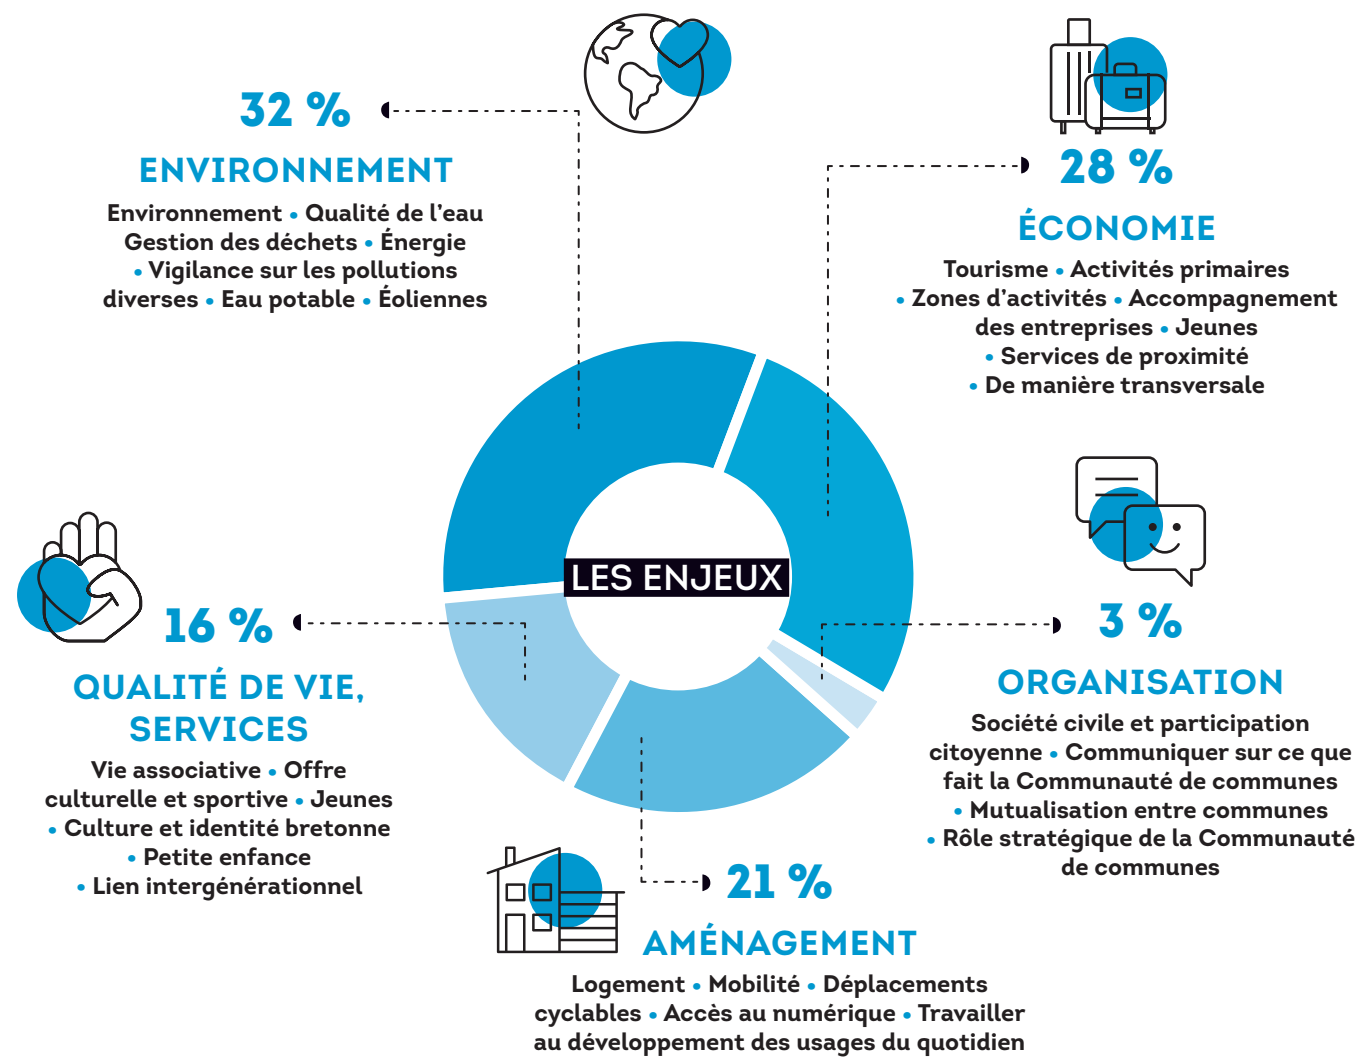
32 %

ENVIRONNEMENT

Environnement • Qualité de l'eau Gestion des déchets • Énergie • Vigilance sur les pollutions diverses • Eau potable • Éoliennes

28 %

ÉCONOMIE

Tourisme • Activités primaires • Zones d'activités • Accompagnement des entreprises • Jeunes • Services de proximité • De manière transversale

LES ENJEUX

16 %

QUALITÉ DE VIE, SERVICES

Vie associative • Offre culturelle et sportive • Jeunes • Culture et identité bretonne • Petite enfance • Lien intergénérationnel

3 %

ORGANISATION

Société civile et participation citoyenne • Communiquer sur ce que fait la Communauté de communes • Mutualisation entre communes • Rôle stratégique de la Communauté de communes

21 %

AMÉNAGEMENT

Logement • Mobilité • Déplacements cyclables • Accès au numérique • Travailler au développement des usages du quotidien